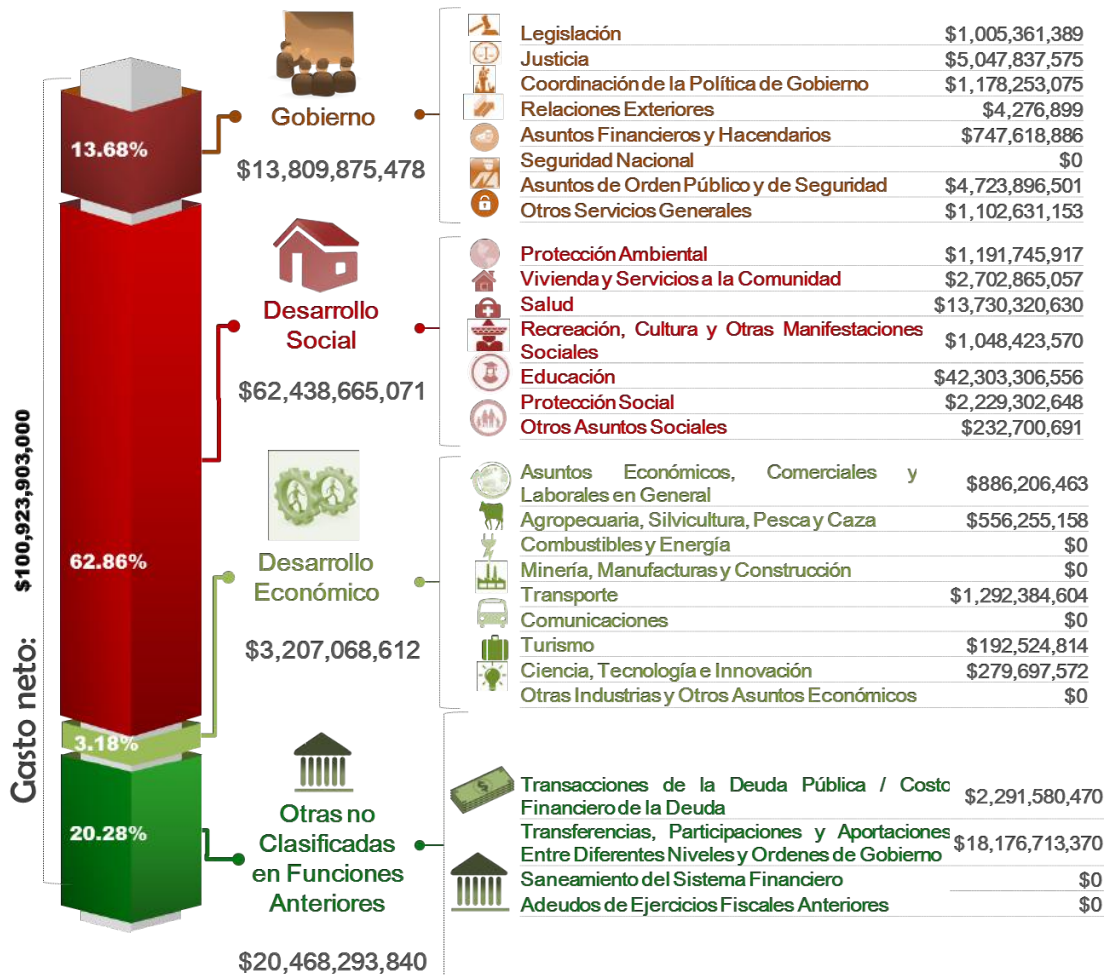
Gasto neto: $100,923,903,000

13.68%

62.86%

3.18%

20.28%

Gobierno

$13,809,875,478

| | |
|---|---|
| Legislación | $1,005,361,389 |
| Justicia | $5,047,837,575 |
| Coordinación de la Política de Gobierno | $1,178,253,075 |
| Relaciones Exteriores | $4,276,899 |
| Asuntos Financieros y Hacendarios | $747,618,886 |
| Seguridad Nacional | $0 |
| Asuntos de Orden Público y de Seguridad | $4,723,896,501 |
| Otros Servicios Generales | $1,102,631,153 |

Desarrollo Social

$62,438,665,071

| | |
|---|---|
| Protección Ambiental | $1,191,745,917 |
| Vivienda y Servicios a la Comunidad | $2,702,865,057 |
| Salud | $13,730,320,630 |
| Recreación, Cultura y Otras Manifestaciones Sociales | $1,048,423,570 |
| Educación | $42,303,306,556 |
| Protección Social | $2,229,302,648 |
| Otros Asuntos Sociales | $232,700,691 |

Desarrollo Económico

$3,207,068,612

| | |
|---|---|
| Asuntos Económicos, Comerciales y Laborales en General | $886,206,463 |
| Agropecuaria, Silvicultura, Pesca y Caza | $556,255,158 |
| Combustibles y Energía | $0 |
| Minería, Manufacturas y Construcción | $0 |
| Transporte | $1,292,384,604 |
| Comunicaciones | $0 |
| Turismo | $192,524,814 |
| Ciencia, Tecnología e Innovación | $279,697,572 |
| Otras Industrias y Otros Asuntos Económicos | $0 |

Otras no Clasificadas en Funciones Anteriores

$20,468,293,840

| | |
|---|---|
| Transacciones de la Deuda Pública / Costo Financiero de la Deuda | $2,291,580,470 |
| Transferencias, Participaciones y Aportaciones Entre Diferentes Niveles y Ordenes de Gobierno | $18,176,713,370 |
| Saneamiento del Sistema Financiero | $0 |
| Adeudos de Ejercicios Fiscales Anteriores | $0 |